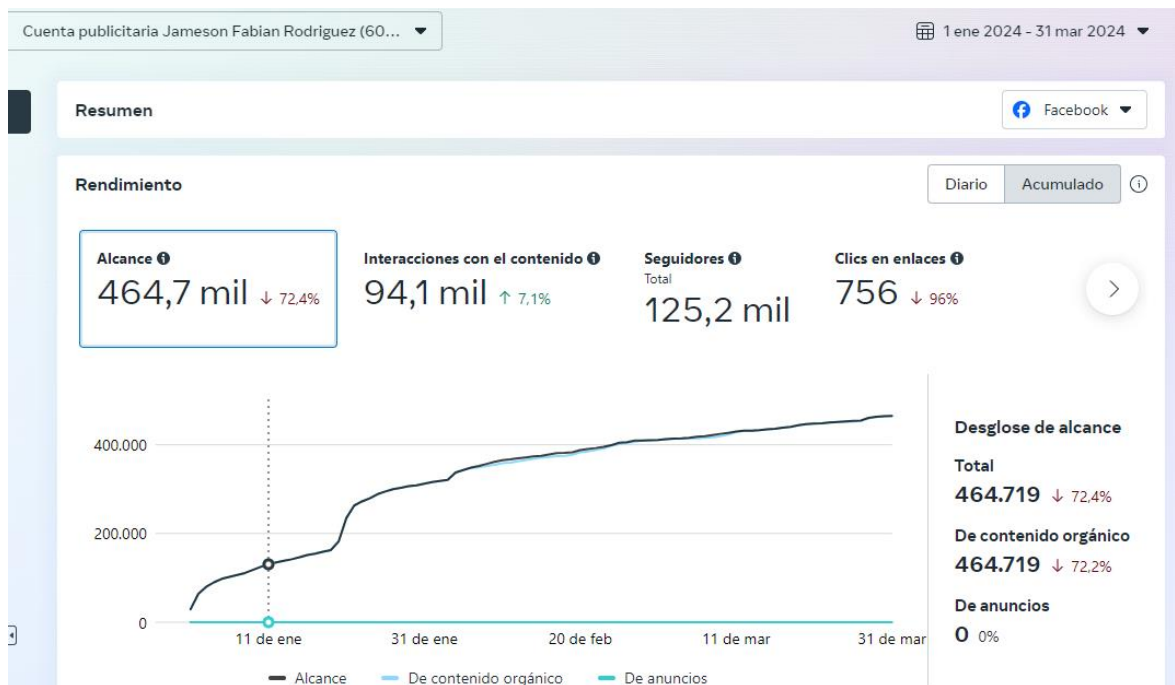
Cuenta publicitaria Jameson Fabian Rodriguez (60...

1 ene 2024 - 31 mar 2024

Resumen

Facebook

Rendimiento

Diario Acumulado

Alcance
464,7 mil ↓ 72,4%

Interacciones con el contenido
94,1 mil ↑ 7,1%

Seguidores
Total
125,2 mil

Clics en enlaces
756 ↓ 96%

400.000
200.000
0

11 de ene 31 de ene 20 de feb 11 de mar 31 de mar

Alcance De contenido orgánico De anuncios

Desglose de alcance

Total
464.719 ↓ 72,4%

De contenido orgánico
464.719 ↓ 72,2%

De anuncios
0 0%